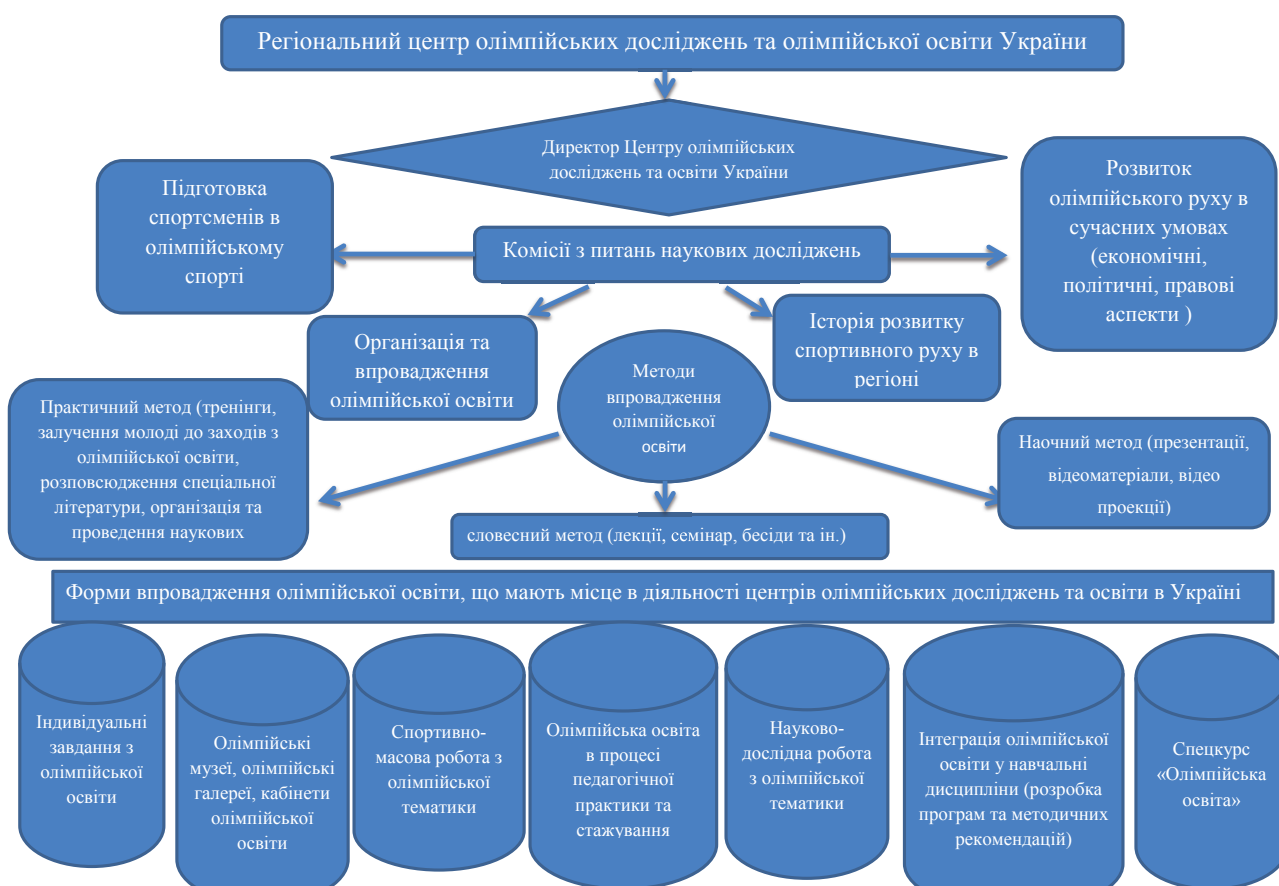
Регіональний центр олімпійських досліджень та олімпійської освіти України

Директор Центру олімпійських досліджень та освіти України

Підготовка спортсменів в олімпійському спорті

Комісії з питань наукових досліджень

Розвиток олімпійського руху в сучасних умовах (економічні, політичні, правові аспекти )

Організація та впровадження олімпійської освіти

Історія розвитку спортивного руху в регіоні

Методи впровадження олімпійської освіти

Практичний метод (тренінги, залучення молоді до заходів з олімпійської освіти, розповсюдження спеціальної літератури, організація та проведення наукових

Наочний метод (презентації, відеоматеріали, відео проекції)

словесний метод (лекції, семінар, бесіди та ін.)

Форми впровадження олімпійської освіти, що мають місце в діяльності центрів олімпійських досліджень та освіти в Україні

Індивідуальні завдання з олімпійської освіти

Олімпійські музеї, олімпійські галереї, кабінети олімпійської освіти

Спортивно-масова робота з олімпійської тематики

Олімпійська освіта в процесі педагогічної практики та стажування

Науково-дослідна робота з олімпійської тематики

Інтеграція олімпійської освіти у навчальні дисципліни (розробка програм та методичних рекомендацій)

Спецкурс «Олімпійська освіта»